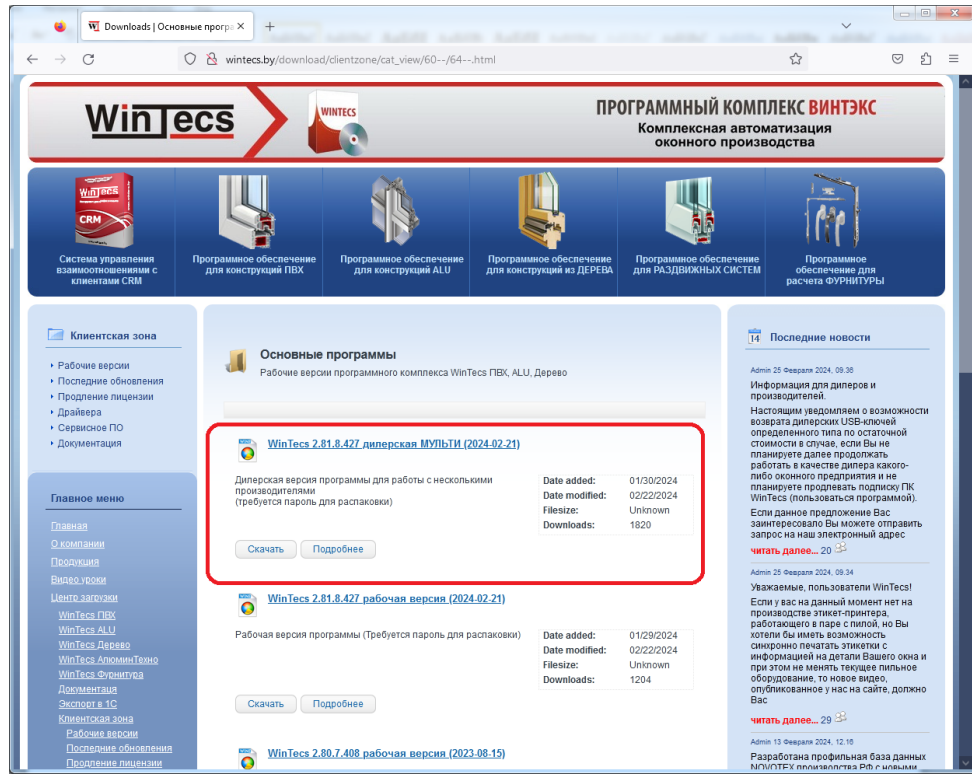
Downloads | Основные програ ×
+

wintecs.by/download/clientzone/cat_view/60--/64--.html

WinTecs
WINTECS
ПРОГРАММНЫЙ КОМПЛЕКС ВИНТЭКС
Комплексная автоматизация оконного производства

CRM
Система управления взаимоотношениями с клиентами CRM
Программное обеспечение для конструкций ПВХ
Программное обеспечение для конструкций ALU
Программное обеспечение для конструкций из ДЕРЕВА
Программное обеспечение для РАЗДВИЖНЫХ СИСТЕМ
Программное обеспечение для расчета ФУРНИТУРЫ

Клиентская зона
Рабочие версии
Последние обновления
Продление лицензии
Драйвера
Сервисное ПО
Документация

Главное меню
Главная
О компании
Продукция
Видео уроки
Центр загрузки
WinTecs ПВХ
WinTecs ALU
WinTecs Дерево
WinTecs АлюминТехно
WinTecs Фурнитура
Документация
Экспорт в 1С
Клиентская зона
Рабочие версии
Последние обновления
Продление лицензии

Основные программы
Рабочие версии программного комплекса WinTecs ПВХ, ALU, Дерево

WinTecs 2.81.8.427 дилерская МУЛЬТИ (2024-02-21)
Дилерская версия программы для работы с несколькими производителями
(требуется пароль для распаковки)

| Date added: | 01/30/2024 |
|---|---|
| Date modified: | 02/22/2024 |
| Filesize: | Unknown |
| Downloads: | 1820 |

Скачать Подробнее

WinTecs 2.81.8.427 рабочая версия (2024-02-21)
Рабочая версия программы (Требуется пароль для распаковки)

| Date added: | 01/29/2024 |
|---|---|
| Date modified: | 02/22/2024 |
| Filesize: | Unknown |
| Downloads: | 1204 |

Скачать Подробнее

WinTecs 2.80.7.408 рабочая версия (2023-08-15)

14 Последние новости
Admin 25 Февраля 2024, 09:36
Информация для диперов и производителей.
Настоящим уведомляем о возможности возврата дилерских USB-ключей определенного типа по остаточной стоимости в случае, если Вы не планируете далее продолжать работать в качестве дилера какого-либо оконного предприятия и не планируете продлевать подписку ПК WinTecs (пользоваться программой).
Если данное предложение Вас заинтересовало Вы можете отправить запрос на наш электронный адрес
читать далее... 20
Admin 25 Февраля 2024, 09:34
Уважаемые, пользователи WinTecs!
Если у вас на данный момент нет на производстве этикет-принтера, работающего в паре с пилой, но Вы хотели бы иметь возможность синхронно печатать этикетки с информацией на детали Вашего окна и при этом не менять текущее пильное оборудование, то новое видео, опубликованное у нас на сайте, должно Вас
читать далее... 29
Admin 13 Февраля 2024, 12:16
Разработана профильная база данных NOVOTEX производства РФ с новыми